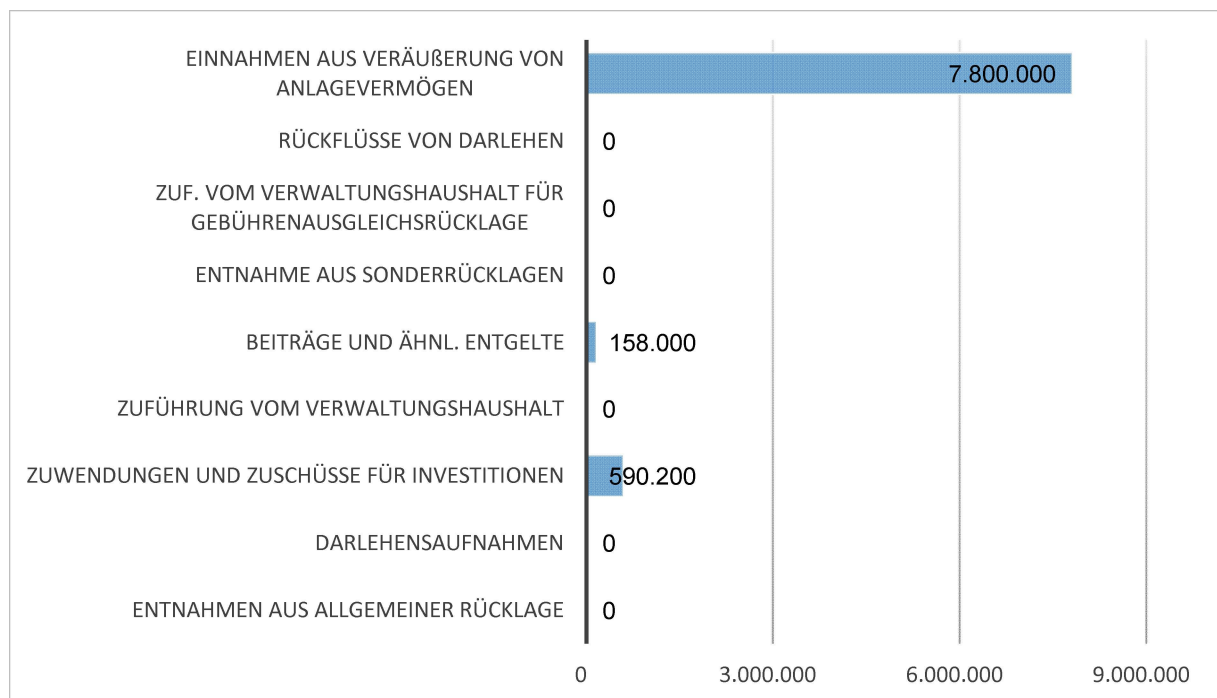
EINNAHMEN AUS VERÄUßERUNG VON ANLAGEVERMÖGEN
7.800.000

RÜCKFLÜSSE VON DARLEHEN
0

ZUF. VOM VERWALTUNGSHAUSHALT FÜR GEBÜHRENAUSGLEICHSRÜCKLAGE
0

ENTNAHME AUS SONDERRÜCKLAGEN
0

BEITRÄGE UND ÄHNL. ENTGELTE
158.000

ZUFÜHRUNG VOM VERWALTUNGSHAUSHALT
0

ZUWENDUNGEN UND ZUSCHÜSSE FÜR INVESTITIONEN
590.200

DARLEHENSAUFNAHMEN
0

ENTNAHMEN AUS ALLGEMEINER RÜCKLAGE
0

0
3.000.000
6.000.000
9.000.000